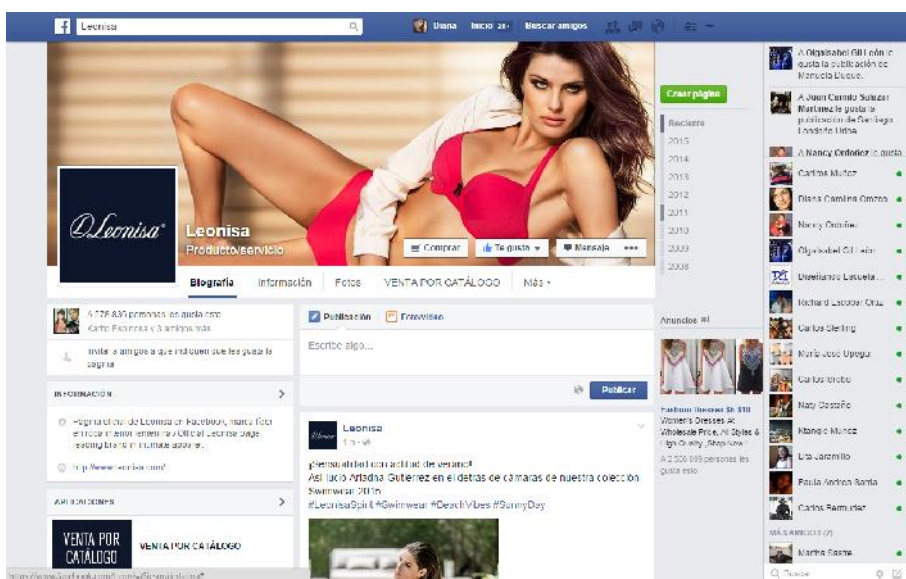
Leonisa

Diana Inicio 20 Buscar amigos

Leonisa
Producto/servicio

Comprar Te gusta Mensaje •••

Biografía Información Fotos VENTA POR CATÁLOGO Más

Crear página

Reciente
2015
2014
2013
2012
2011
2010
2009
2008

A 1.178.830 personas les gusta esto
Carlos Espinosa y 3 amigos más

Invita a tus amigos a que indiquen que les gusta tu página

INFORMACIÓN

Página oficial de Leonisa en Facebook, marca líder en ropa interior femenina. Official Leonisa page leading brand in intimate apparel.

http://www.leonisa.com/

APLICACIONES

VENTA POR CATÁLOGO
VENTA POR CATÁLOGO

Publicación Foto/video

Escribe algo...

Publicar

Leonisa
1 h

¡Sensualidad con actitud de verano!
Así lució Ariadna Gutiérrez en el detrás de cámaras de nuestra colección Swimwear 2015.
#LeonisaSpirit #Swimwear #BeachVibes #SunnyDay

Anuncios

Fashion Dresses $6.$10
Women's Dresses At Wholesale Price, All Styles & High Quality, Shop Now!
A 2.500.089 personas les gusta esto

A OlgaIsabel Gil León le gusta la publicación de Manuela Duque.

A Juan Camilo Salazar Martinez le gusta la publicación de Gerilego Loaddie Uribe.

A Nancy Ordoñez le gusta...

Carlos Muñoz
Diana Carolina Orozco
Nancy Ordoñez
OlgaIsabel Gil León
Diseñando Escuela...
Richard Escobar Cruz
Carlos Sterling
María José Upegui
Carlos Toledo
Naty Castaño
Mangie Munoz
Lina Jaramillo
Paula Andrea Santa
Carlos Bermudez

MÁS AMIGOS (7)

Martha Saste

Buscar

https://www.facebook.com/Leonisa/photos